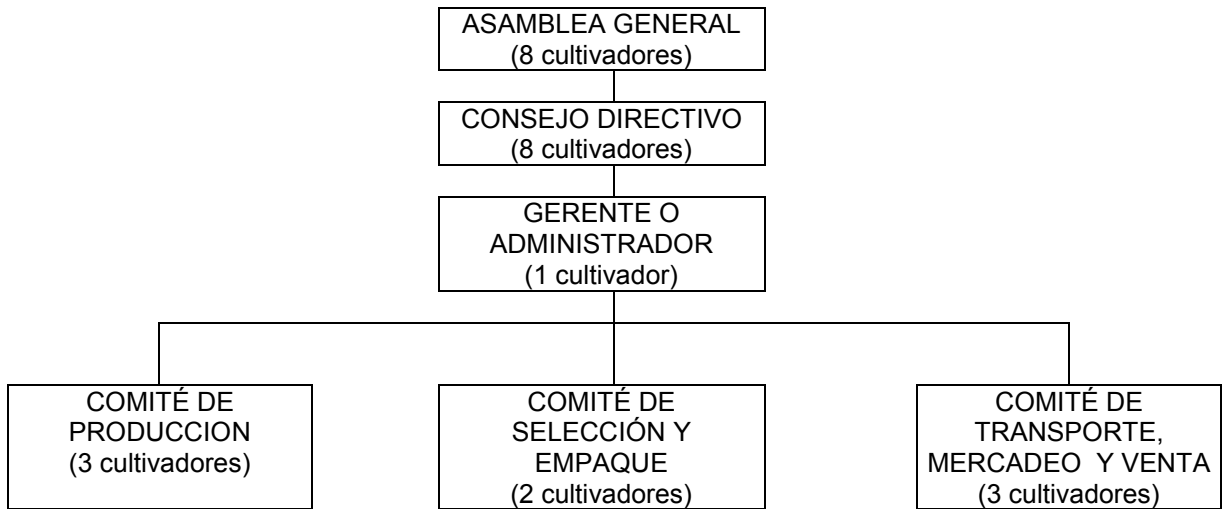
ASAMBLEA GENERAL
(8 cultivadores)

CONSEJO DIRECTIVO
(8 cultivadores)

GERENTE O
ADMINISTRADOR
(1 cultivador)

COMITÉ DE
PRODUCCION
(3 cultivadores)

COMITÉ DE
SELECCIÓN Y
EMPAQUE
(2 cultivadores)

COMITÉ DE
TRANSPORTE,
MERCADEO Y VENTA
(3 cultivadores)